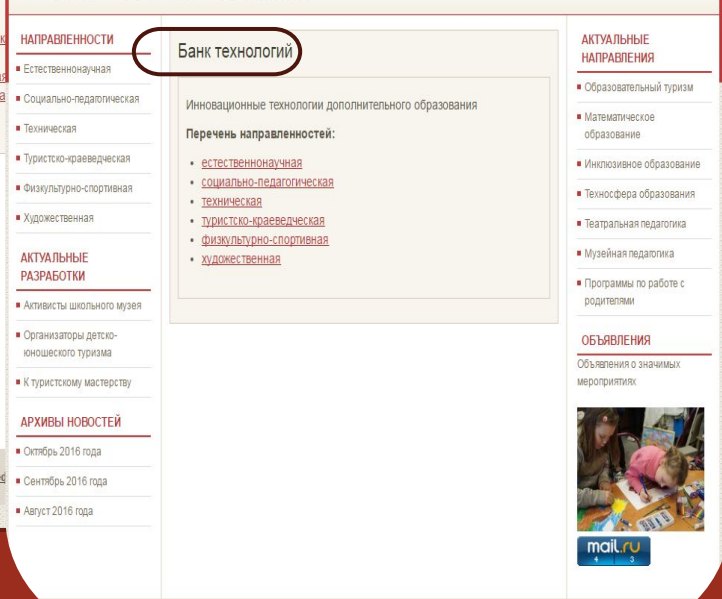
НАПРАВЛЕННОСТИ
Естественнонаучная
Социально-педагогическая
Техническая
Туристско-краеведческая
Физкультурно-спортивная
Художественная

АКТУАЛЬНЫЕ РАЗРАБОТКИ
Активисты школьного музея
Организаторы детско-юношеского туризма
К туристскому мастерству

АРХИВЫ НОВОСТЕЙ
Октябрь 2016 года
Сентябрь 2016 года
Август 2016 года

Банк технологий

Инновационные технологии дополнительного образования

Перечень направленностей:

- естественнонаучная
- социально-педагогическая
- техническая
- туристско-краеведческая
- физкультурно-спортивная
- художественная

АКТУАЛЬНЫЕ НАПРАВЛЕНИЯ
Образовательный туризм
Математическое образование
Инклюзивное образование
Техносфера образования
Театральная педагогика
Музейная педагогика
Программы по работе с родителями

ОБЪЯВЛЕНИЯ
Объявления о значимых мероприятиях

mail.ru
4 3